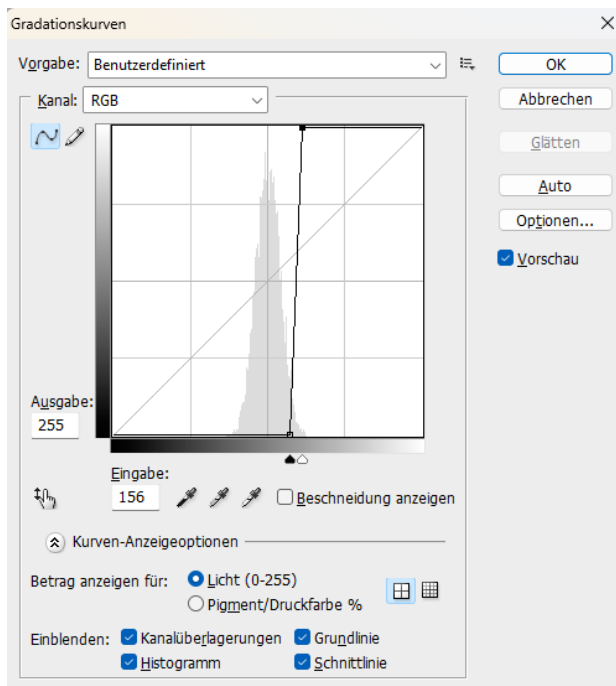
Gradationskurven

Vorgabe: Benutzerdefiniert

OK

Abbrechen

Glätten

Auto

Optionen...

Vorschau

Kanal: RGB

Ausgabe:
255

Eingabe:
156

Beschneidung anzeigen

Kurven-Anzeigeoptionen

Betrag anzeigen für: Licht (0-255)
Pigment/Druckfarbe %

Einblenden: Kanalüberlagerungen Grundlinie
Histogramm Schnittlinie